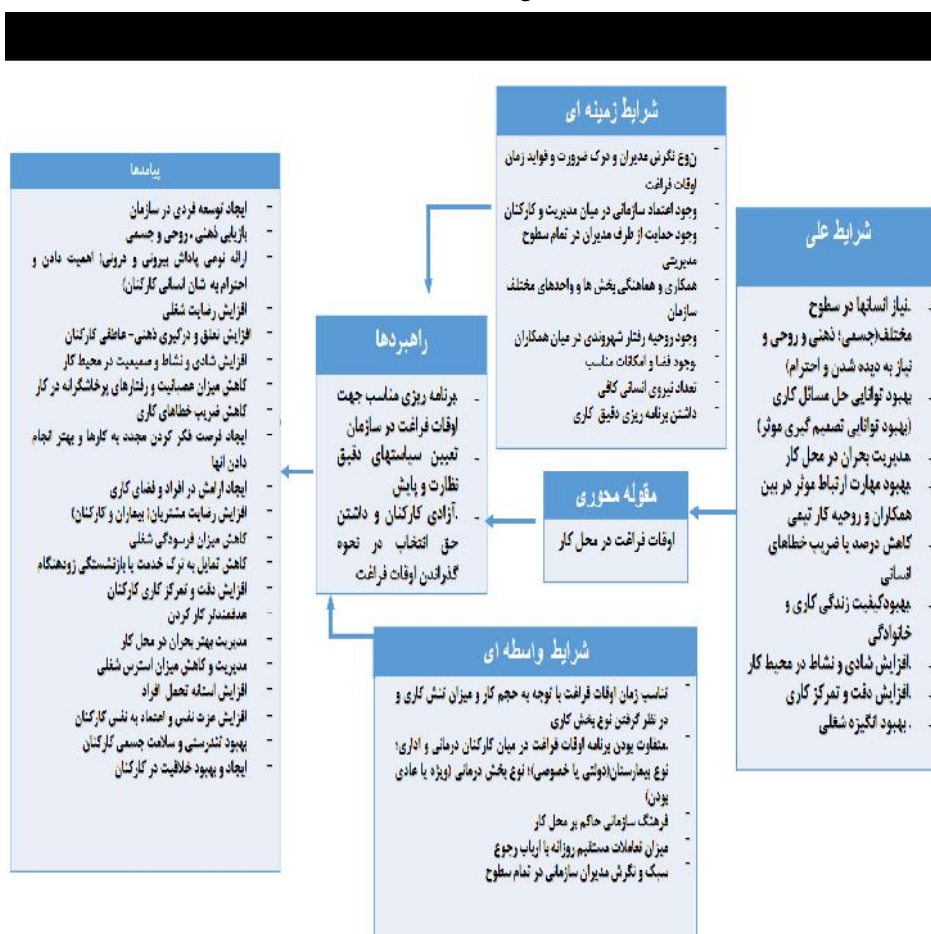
شرایط علی

- .نیاز انسانها در سطوح مختلف(جسمی؛ ذهنی و روحی و نیاز به دیده شدن و احترام)
- بهبود توانایی حل مسائل کاری (بهبود توانایی تصمیم گیری موثر)
- .مدیریت بحران در محل کار
- بهبود مهارت ارتباط موثر در بین همکاران و روحیه کار تیمی
- کاهش درصد یا ضریب خطاهای انسانی
- بهبودکیفیت زندگی کاری و خانوادگی
- .افزایش شادی و نشاط در محیط کار
- .افزایش دقت و تمرکز کاری
- . بهبود انگیزه شغلی

شرایط زمینه ای

- نوع نگرش مدیران و درک ضرورت و فواید زمان اوقات فراغت
- وجود اعتماد سازمانی در میان مدیریت و کارکنان
- وجود حمایت از طرف مدیران در تمام سطوح مدیریتی
- همکاری و هماهنگی بخش ها و واحدهای مختلف سازمان
- وجود روحیه رفتار شهروندی در میان همکاران
- وجود فضا و امکانات مناسب
- تعداد نیروی انسانی کافی
- داشتن برنامه ریزی دقیق کاری

مقوله محوری

اوقات فراغت در محل کار

راهبردها

- .برنامه ریزی مناسب جهت اوقات فراغت در سازمان
- .تعیین سیاستهای دقیق نظارت و پایش
- .آزادی کارکنان و داشتن حق انتخاب در نحوه گذراندن اوقات فراغت

شرایط واسطه ای

- تناسب زمان اوقات فراغت با توجه به حجم کار و میزان تنش کاری و در نظر گرفتن نوع بخش کاری
- .متفاوت بودن برنامه اوقات فراغت در میان کارکنان درمانی و اداری؛ نوع بیمارستان(دولتی یا خصوصی)؛ نوع بخش درمانی (ویژه یا عادی بودن)
- فرهنگ سازمانی حاکم بر محل کار
- میزان تعاملات مستقیم روزانه با ارباب رجوع
- سبک و نگرش مدیران سازمانی در تمام سطوح

پیامدها

- ایجاد توسعه فردی در سازمان
- بازیابی ذهنی، روحی و جسمی
- ارائه نوعی پاداش بیرونی و درونی؛ اهمیت دادن و احترام به شان انسانی کارکنان)
- افزایش رضایت شغلی
- افزایش تعلق و درگیری ذهنی-عاطفی کارکنان
- افزایش شادی و نشاط و صمیمیت در محیط کار
- کاهش میزان عصبانیت و رفتارهای پرخاشگرانه در کار
- کاهش ضریب خطاهای کاری
- ایجاد فرصت فکر کردن مجدد به کارها و بهتر انجام دادن انها
- ایجاد ارامش در افراد و فضای کاری
- افزایش رضایت مشتریان( بیماران و کارکنان)
- کاهش میزان فرسودگی شغلی
- کاهش تمایل به ترک خدمت یا بازنشستگی زودهنگام
- افزایش دقت و تمرکز کاری کارکنان
- هدفمندتر کار کردن
- مدیریت بهتر بحران در محل کار
- مدیریت و کاهش میزان استرس شغلی
- افزایش استانه تحمل افراد
- افزایش عزت نفس و اعتماد به نفس کارکنان
- بهبود تندرستی و سلامت جسمی کارکنان
- ایجاد و بهبود خلاقیت در کارکنان